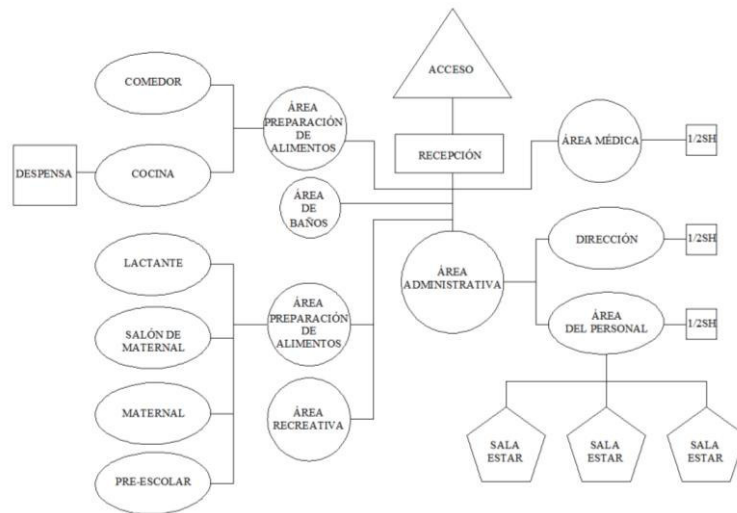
ACCESO

COMEDOR

ÁREA PREPARACIÓN DE ALIMENTOS

RECEPCIÓN

ÁREA MÉDICA

1/2SH

DESPENSA

COCINA

ÁREA DE BAÑOS

LACTANTE

ÁREA ADMINISTRATIVA

DIRECCIÓN

1/2SH

SALÓN DE MATERNAL

ÁREA PREPARACIÓN DE ALIMENTOS

ÁREA DEL PERSONAL

1/2SH

MATERNAL

ÁREA RECREATIVA

SALA ESTAR

SALA ESTAR

SALA ESTAR

PRE-ESCOLAR